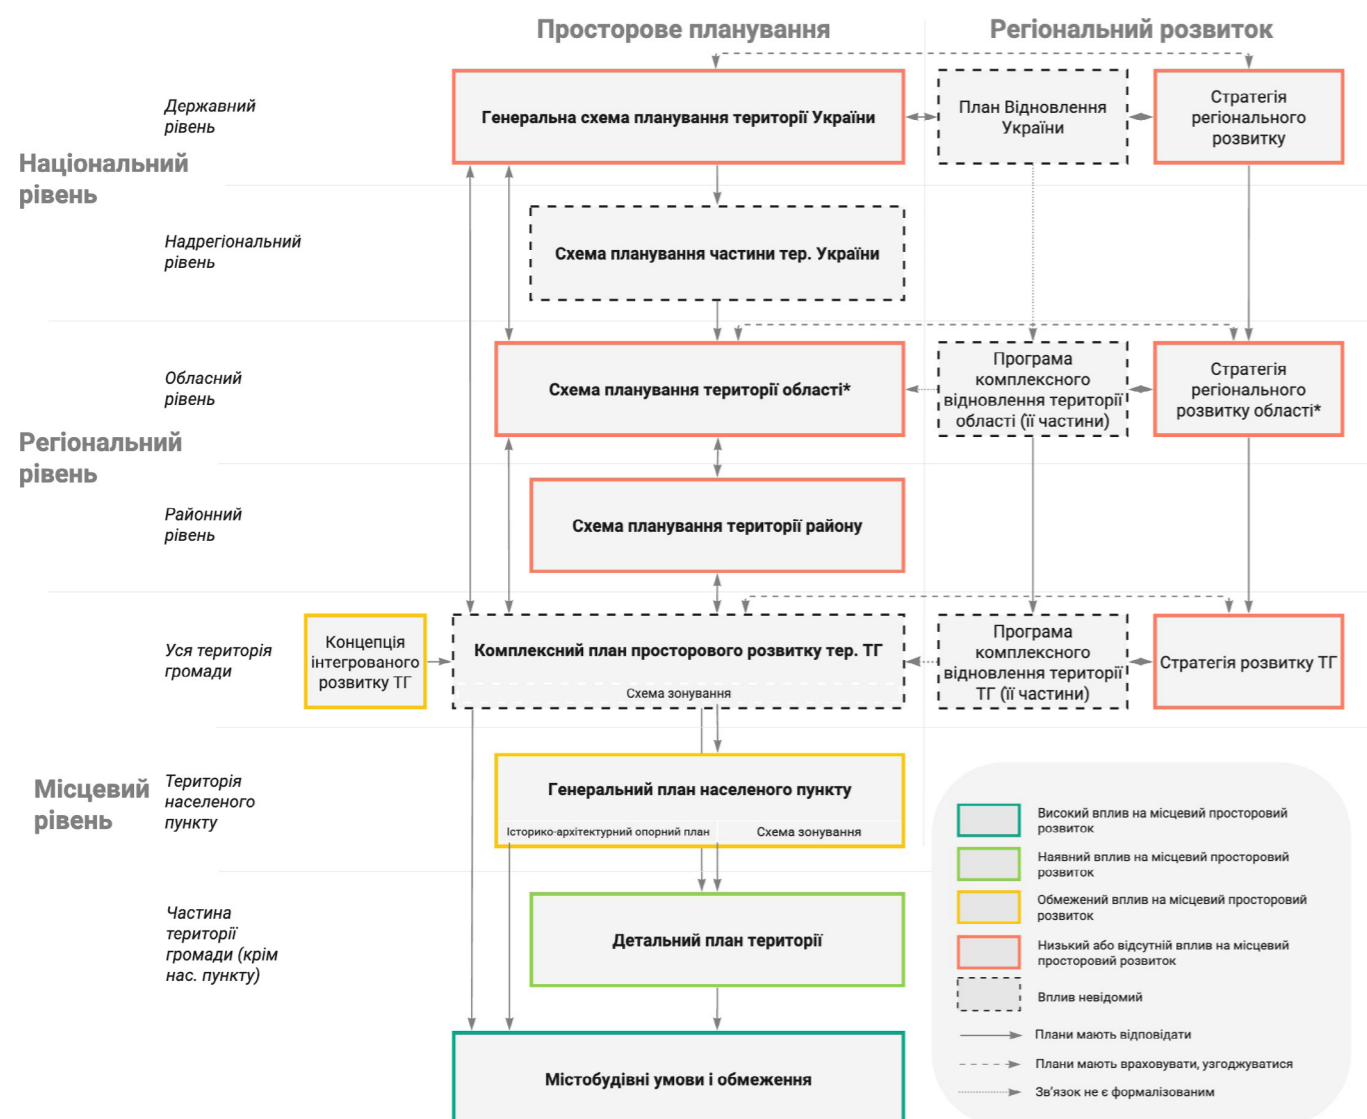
Просторове планування

Регіональний розвиток

Національний рівень

Державний рівень

Генеральна схема планування території України

План Відновлення України

Стратегія регіонального розвитку

Надрегіональний рівень

Схема планування частини тер. України

Регіональний рівень

Обласний рівень

Схема планування території області*

Програма комплексного відновлення території області (її частини)

Стратегія регіонального розвитку області*

Районний рівень

Схема планування території району

Місцевий рівень

Уся територія громади

Концепція інтегрованого розвитку ТГ

Комплексний план просторового розвитку тер. ТГ

Схема зонування

Програма комплексного відновлення території ТГ (її частини)

Стратегія розвитку ТГ

Територія населеного пункту

Генеральний план населеного пункту

Історико-архітектурний опорний план

Схема зонування

Частина території громади (крім нас. пункту)

Детальний план території

Містобудівні умови і обмеження

Високий вплив на місцевий просторовий розвиток

Наявний вплив на місцевий просторовий розвиток

Обмежений вплив на місцевий просторовий розвиток

Низький або відсутній вплив на місцевий просторовий розвиток

Вплив невідомий

Плани мають відповідати

Плани мають враховувати, узгоджуватися

Зв'язок не є формалізованим